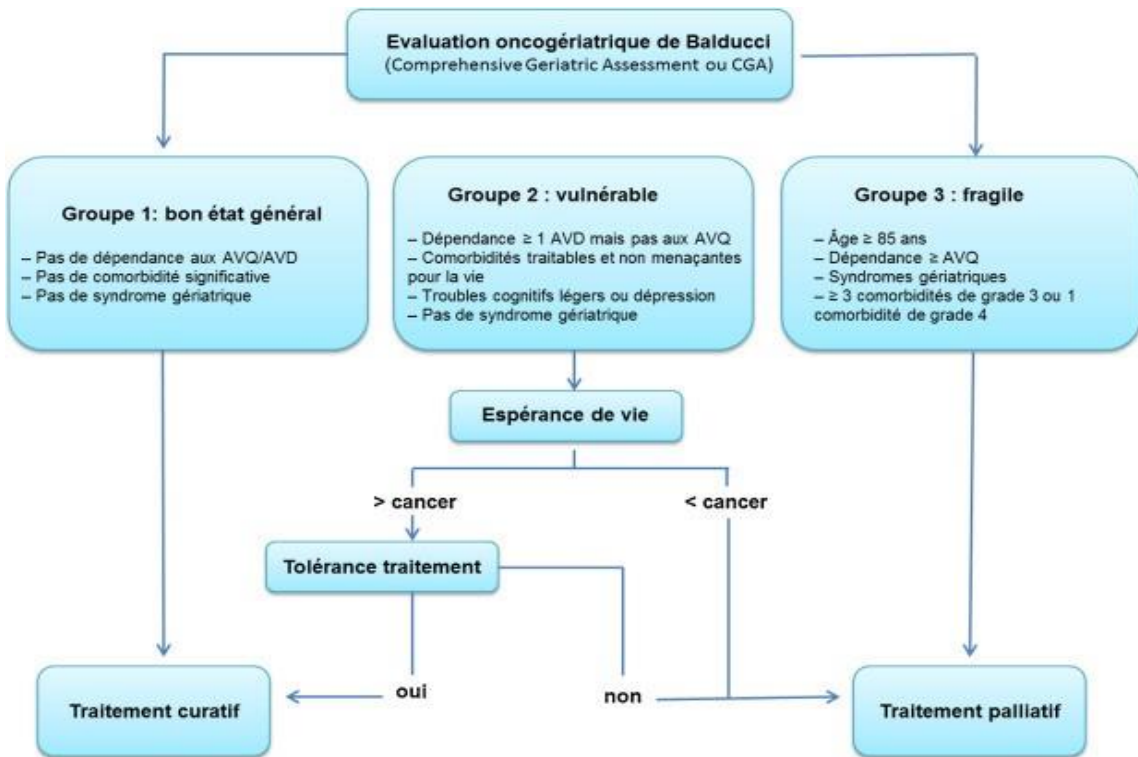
Evaluation oncogériatrique de Balducci
(Comprehensive Geriatric Assessment ou CGA)

Groupe 1: bon état général

– Pas de dépendance aux AVQ/AVD
– Pas de comorbidité significative
– Pas de syndrome gériatrique

Groupe 2 : vulnérable

– Dépendance ≥ 1 AVD mais pas aux AVQ
– Comorbidités traitables et non menaçantes pour la vie
– Troubles cognitifs légers ou dépression
– Pas de syndrome gériatrique

Groupe 3 : fragile

– Âge ≥ 85 ans
– Dépendance ≥ AVQ
– Syndromes gériatriques
– ≥ 3 comorbidités de grade 3 ou 1 comorbidité de grade 4

Espérance de vie

> cancer

< cancer

Tolérance traitement

oui

non

Traitement curatif

Traitement palliatif